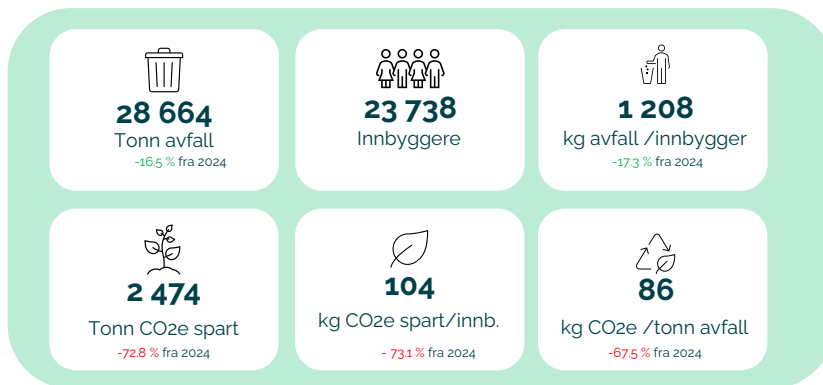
28 664
Tonn avfall
-16.5 % fra 2024

23 738
Innbyggere

1 208
kg avfall /innbygger
-17.3 % fra 2024

2 474
Tonn CO2e spart
-72.8 % fra 2024

104
kg CO2e spart/innb.
- 73.1 % fra 2024

86
kg CO2e /tonn avfall
-67.5 % fra 2024